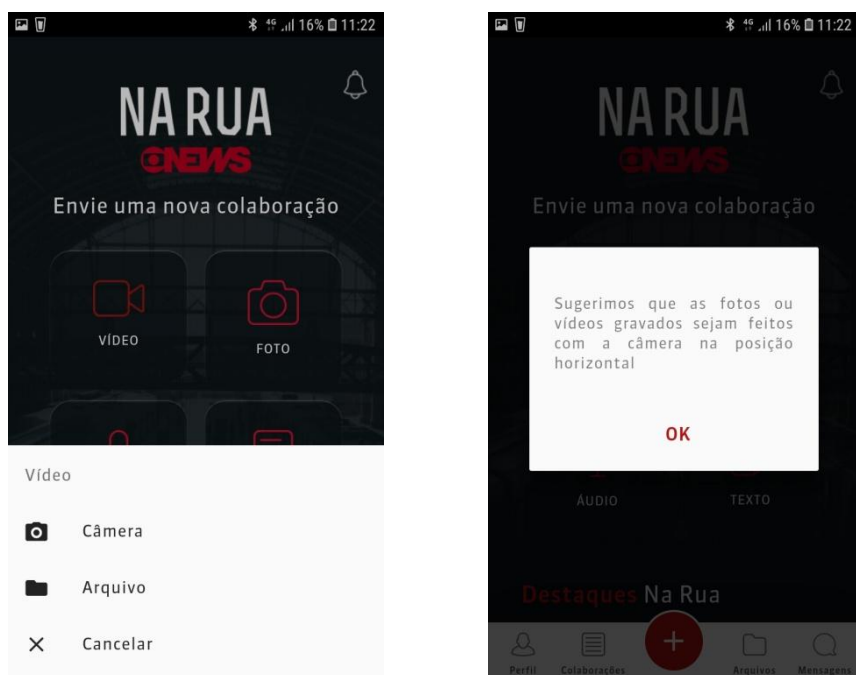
4G 16% 11:22

NA RUA
GNEWS

Envie uma nova colaboração

VÍDEO

FOTO

Vídeo

Câmera

Arquivo

Cancelar

4G 16% 11:22

NA RUA
GNEWS

Envie uma nova colaboração

Sugerimos que as fotos ou vídeos gravados sejam feitos com a câmera na posição horizontal

OK

ÁUDIO

TEXTO

Destaques Na Rua

Perfil

Colaborações

+

Arquivos

Mensagens